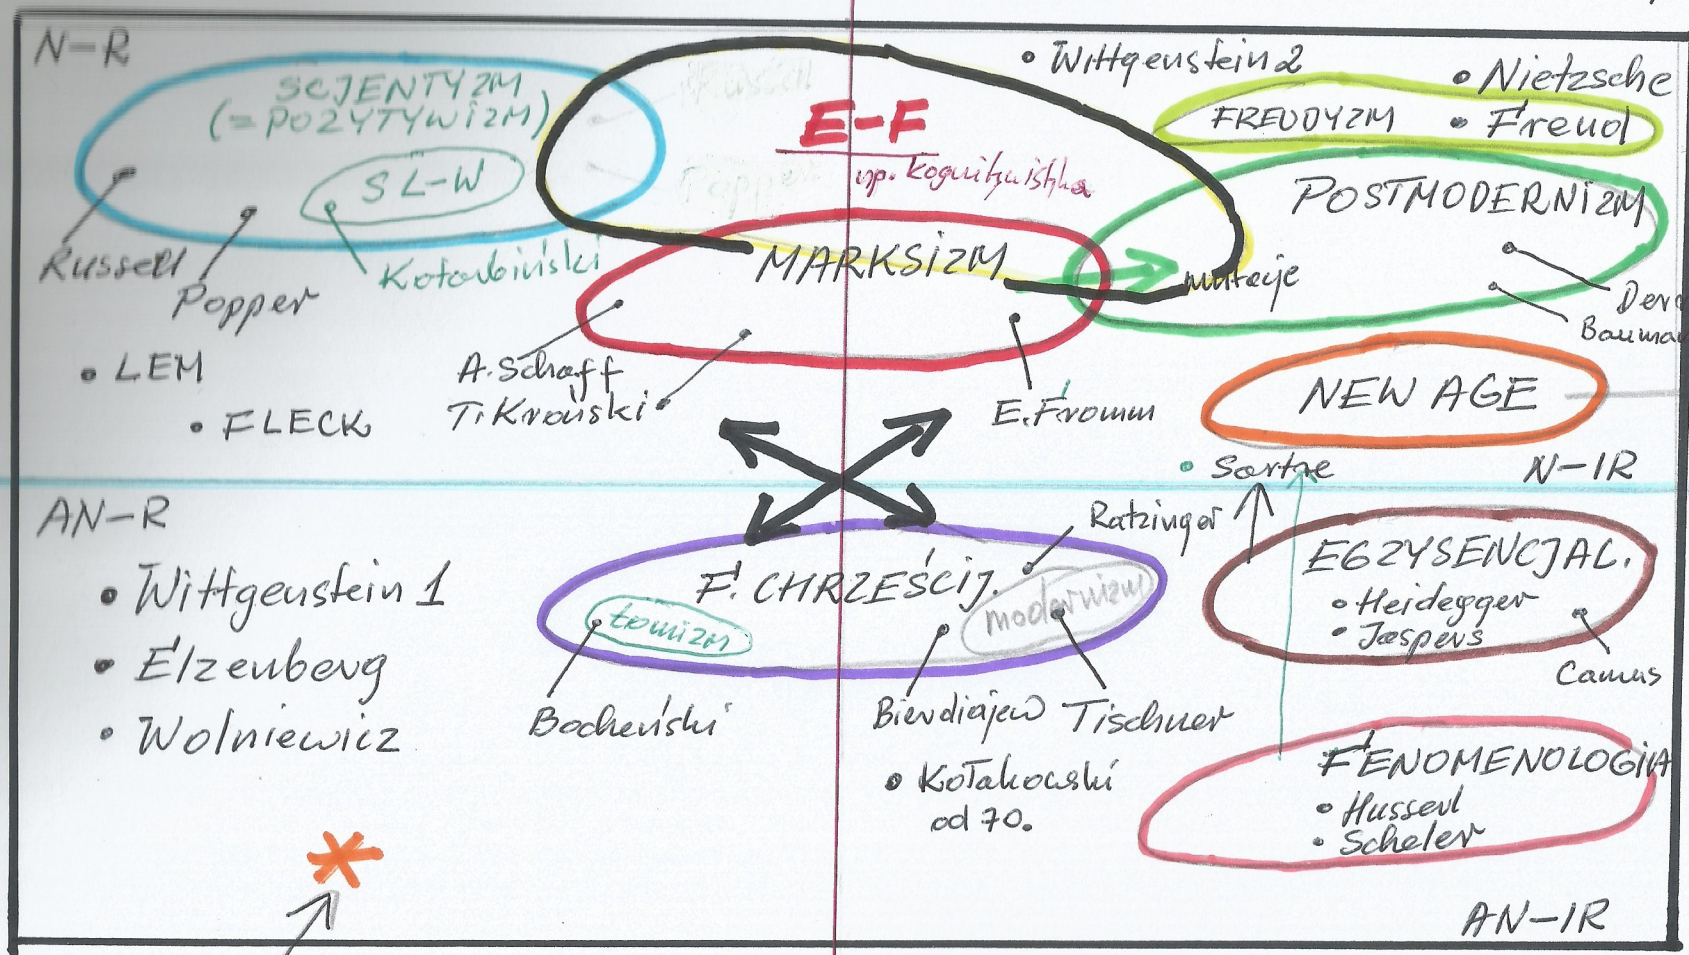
N–R

SCJENTYZM (=POZYTYWIZM)

SL–W

Russell

Popper

Kotarbiński

• LEM

• FLECK

Russell

Popper

E–F

np. kognitywistka

• Wittgenstein 2

• Nietzsche

FREUDYZM

• Freud

POSTMODERNIZM

MARKSIZM

mutacje

Derr

Bauma

A. Schaff

T. Kroński

E. Fromm

NEW AGE

• Sartre

N–IR

AN–R

• Wittgenstein 1

• Elzenberg

• Wolniewicz

Ratzinger

F. CHRZEŚCIJ.

tomizm

modernizm

Bocheński

Bierdiajew

Tischner

• Kołakowski od 70.

EGZYSENCJAL.

• Heidegger

• Jaspers

Camus

FENOMENOLOGIA

• Husserl

• Scheler

AN–IR